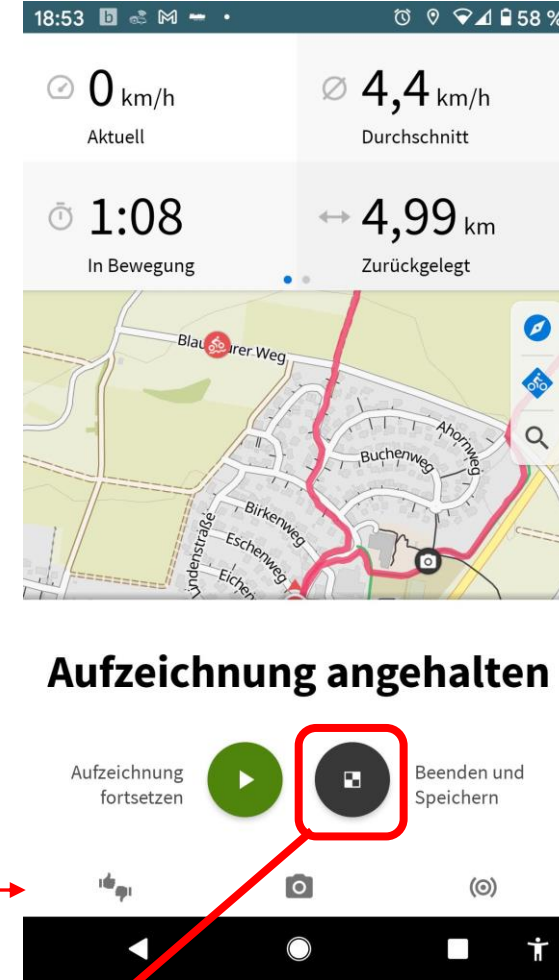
18:53 58 %

0 km/h
Aktuell

4,4 km/h
Durchschnitt

1:08
In Bewegung

4,99 km
Zurückgelegt

Blau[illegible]rer Weg
Ahornweg
Buchenweg
Birkenweg
Eschenweg
Eichen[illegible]
Lindenstraße

Aufzeichnung angehalten

Aufzeichnung fortsetzen

Beenden und Speichern